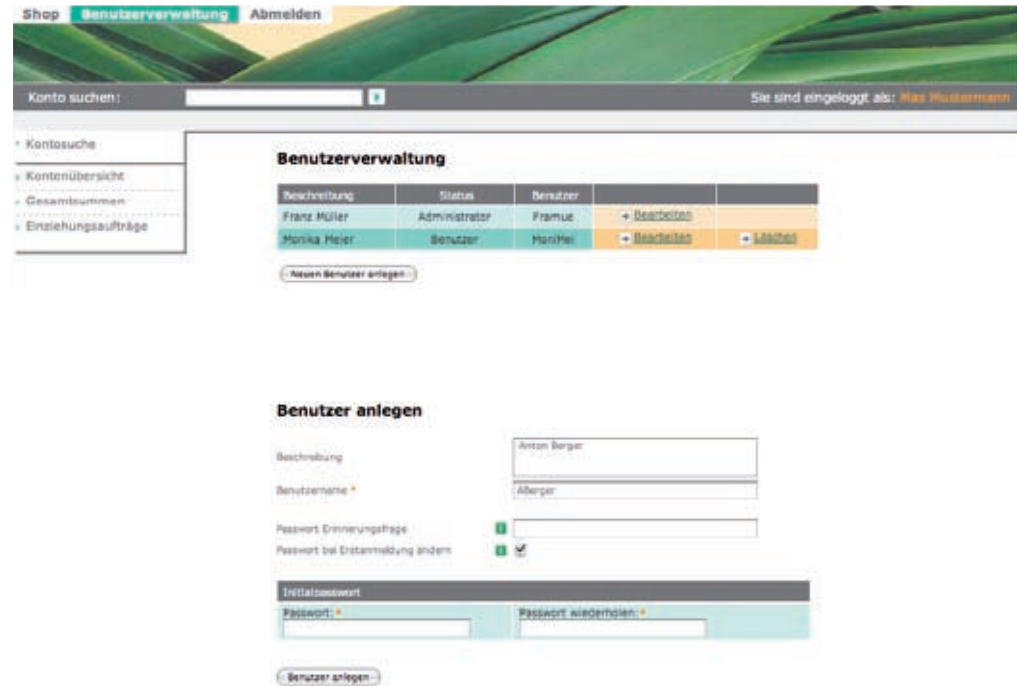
Shop Benutzerverwaltung Abmelden

Konto suchen:

Sie sind eingeloggt als: Max Mustermann

Kontosuche

Kontenübersicht

Gesamtsummen

Einziehungsaufträge

Benutzerverwaltung

| Beschreibung | Status | Benutzer | | |
|---|---|---|---|---|
| Franz Müller | Administrator | Framue | Bearbeiten | |
| Monika Meier | Benutzer | MoniMei | Bearbeiten | Löschen |

Neuen Benutzer anlegen

Benutzer anlegen

Beschreibung

Anton Berger

Benutzername *

ABerger

Passwort Erinnerungsfrage

Passwort bei Erstanmeldung ändern

Initialpasswort

Passwort: *

Passwort wiederholen: *

Benutzer anlegen